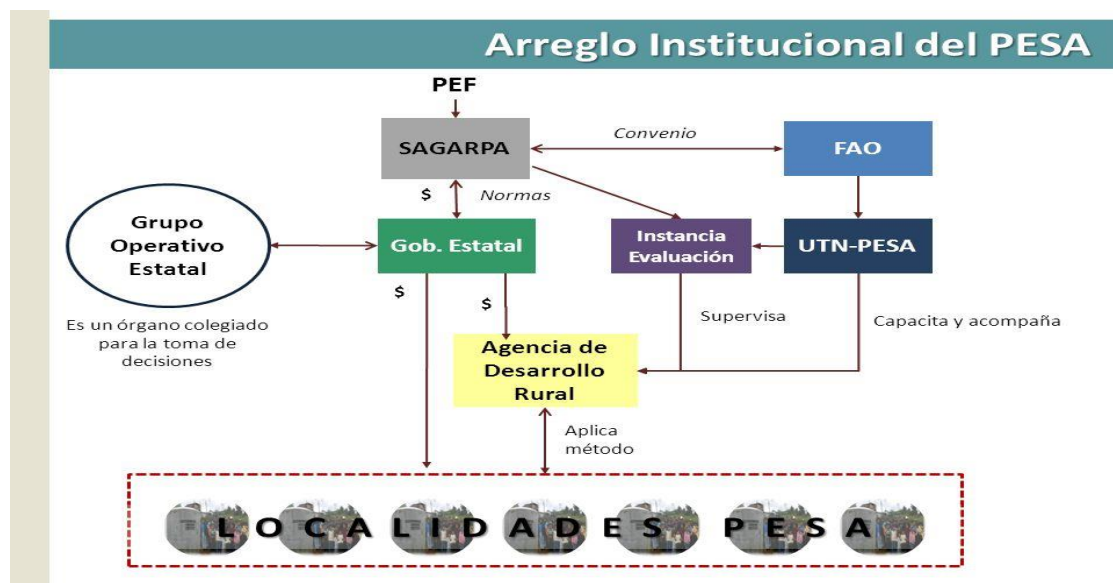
Arreglo Institucional del PESA

PEF

SAGARPA

Convenio

FAO

$

Normas

Grupo Operativo Estatal

Gob. Estatal

Instancia Evaluación

UTN-PESA

$

$

Es un órgano colegiado para la toma de decisiones

Supervisa

Capacita y acompaña

Agencia de Desarrollo Rural

Aplica método

L O C A L I D A D E S P E S A